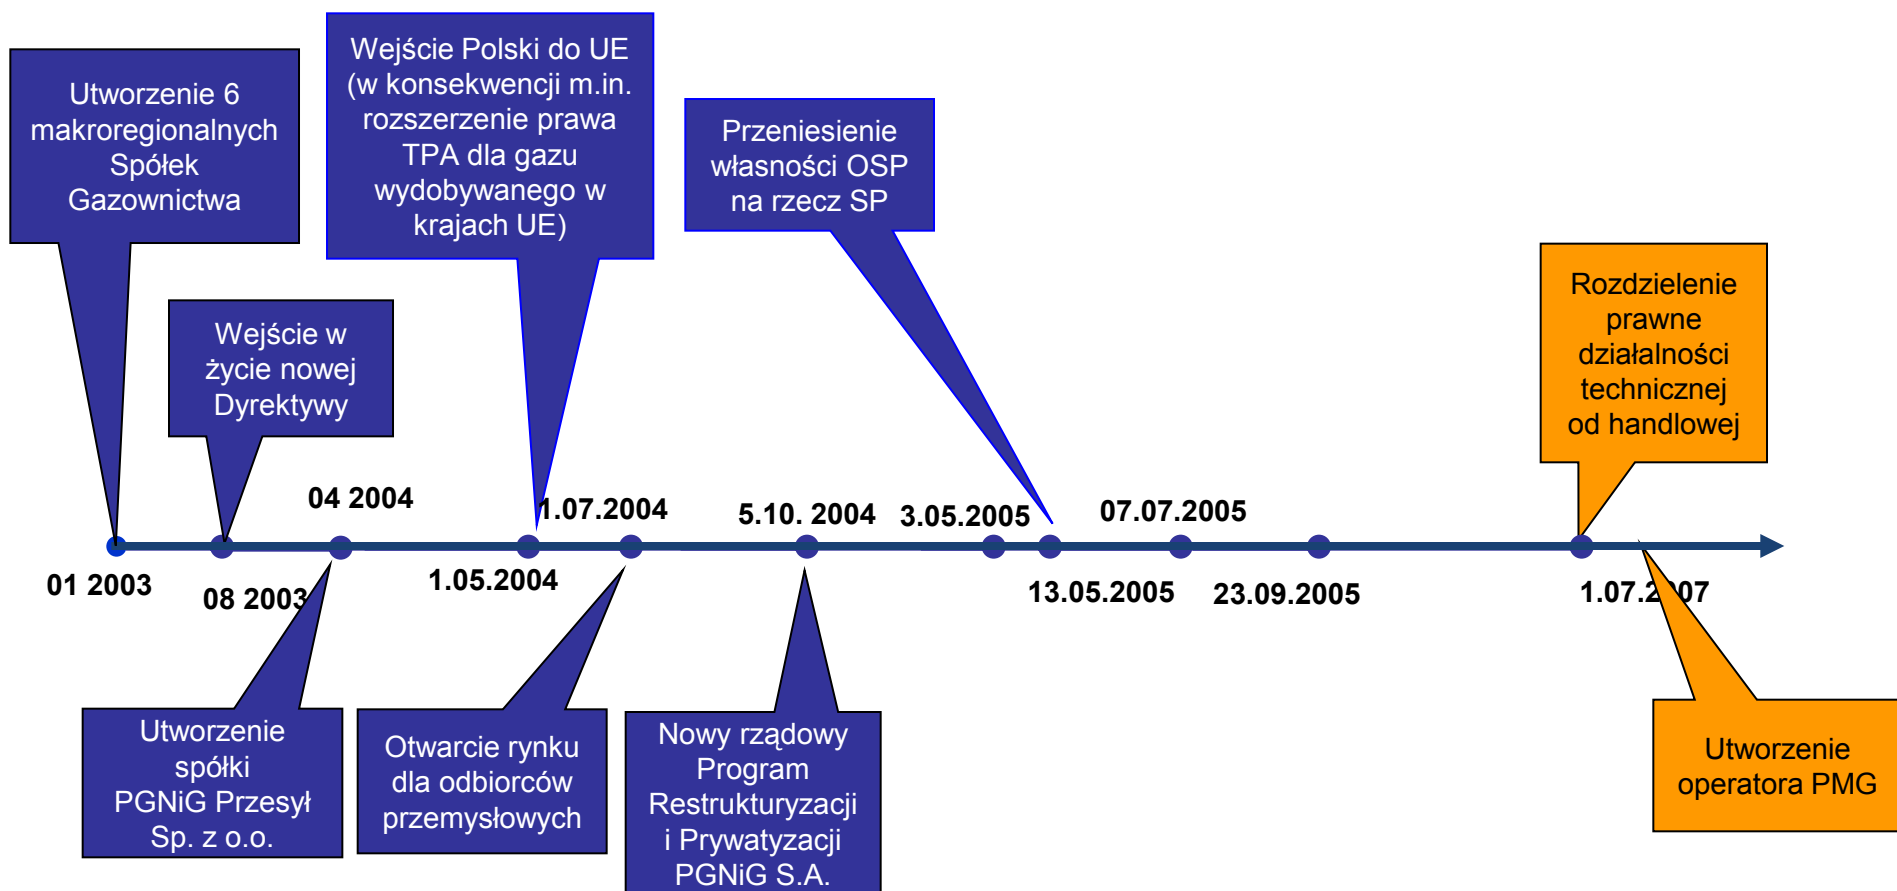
Utworzenie 6 makroregionalnych Spółek Gazownictwa

Wejście Polski do UE (w konsekwencji m.in. rozszerzenie prawa TPA dla gazu wydobywanego w krajach UE)

Przeniesienie własności OSP na rzecz SP

Wejście w życie nowej Dyrektywy

Rozdzielenie prawne działalności technicznej od handlowej

04 2004

1.07.2004

5.10. 2004

3.05.2005

07.07.2005

01 2003

08 2003

1.05.2004

13.05.2005

23.09.2005

1.07.2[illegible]07

Utworzenie spółki PGNiG Przesył Sp. z o.o.

Otwarcie rynku dla odbiorców przemysłowych

Nowy rządowy Program Restrukturyzacji i Prywatyzacji PGNiG S.A.

Utworzenie operatora PMG